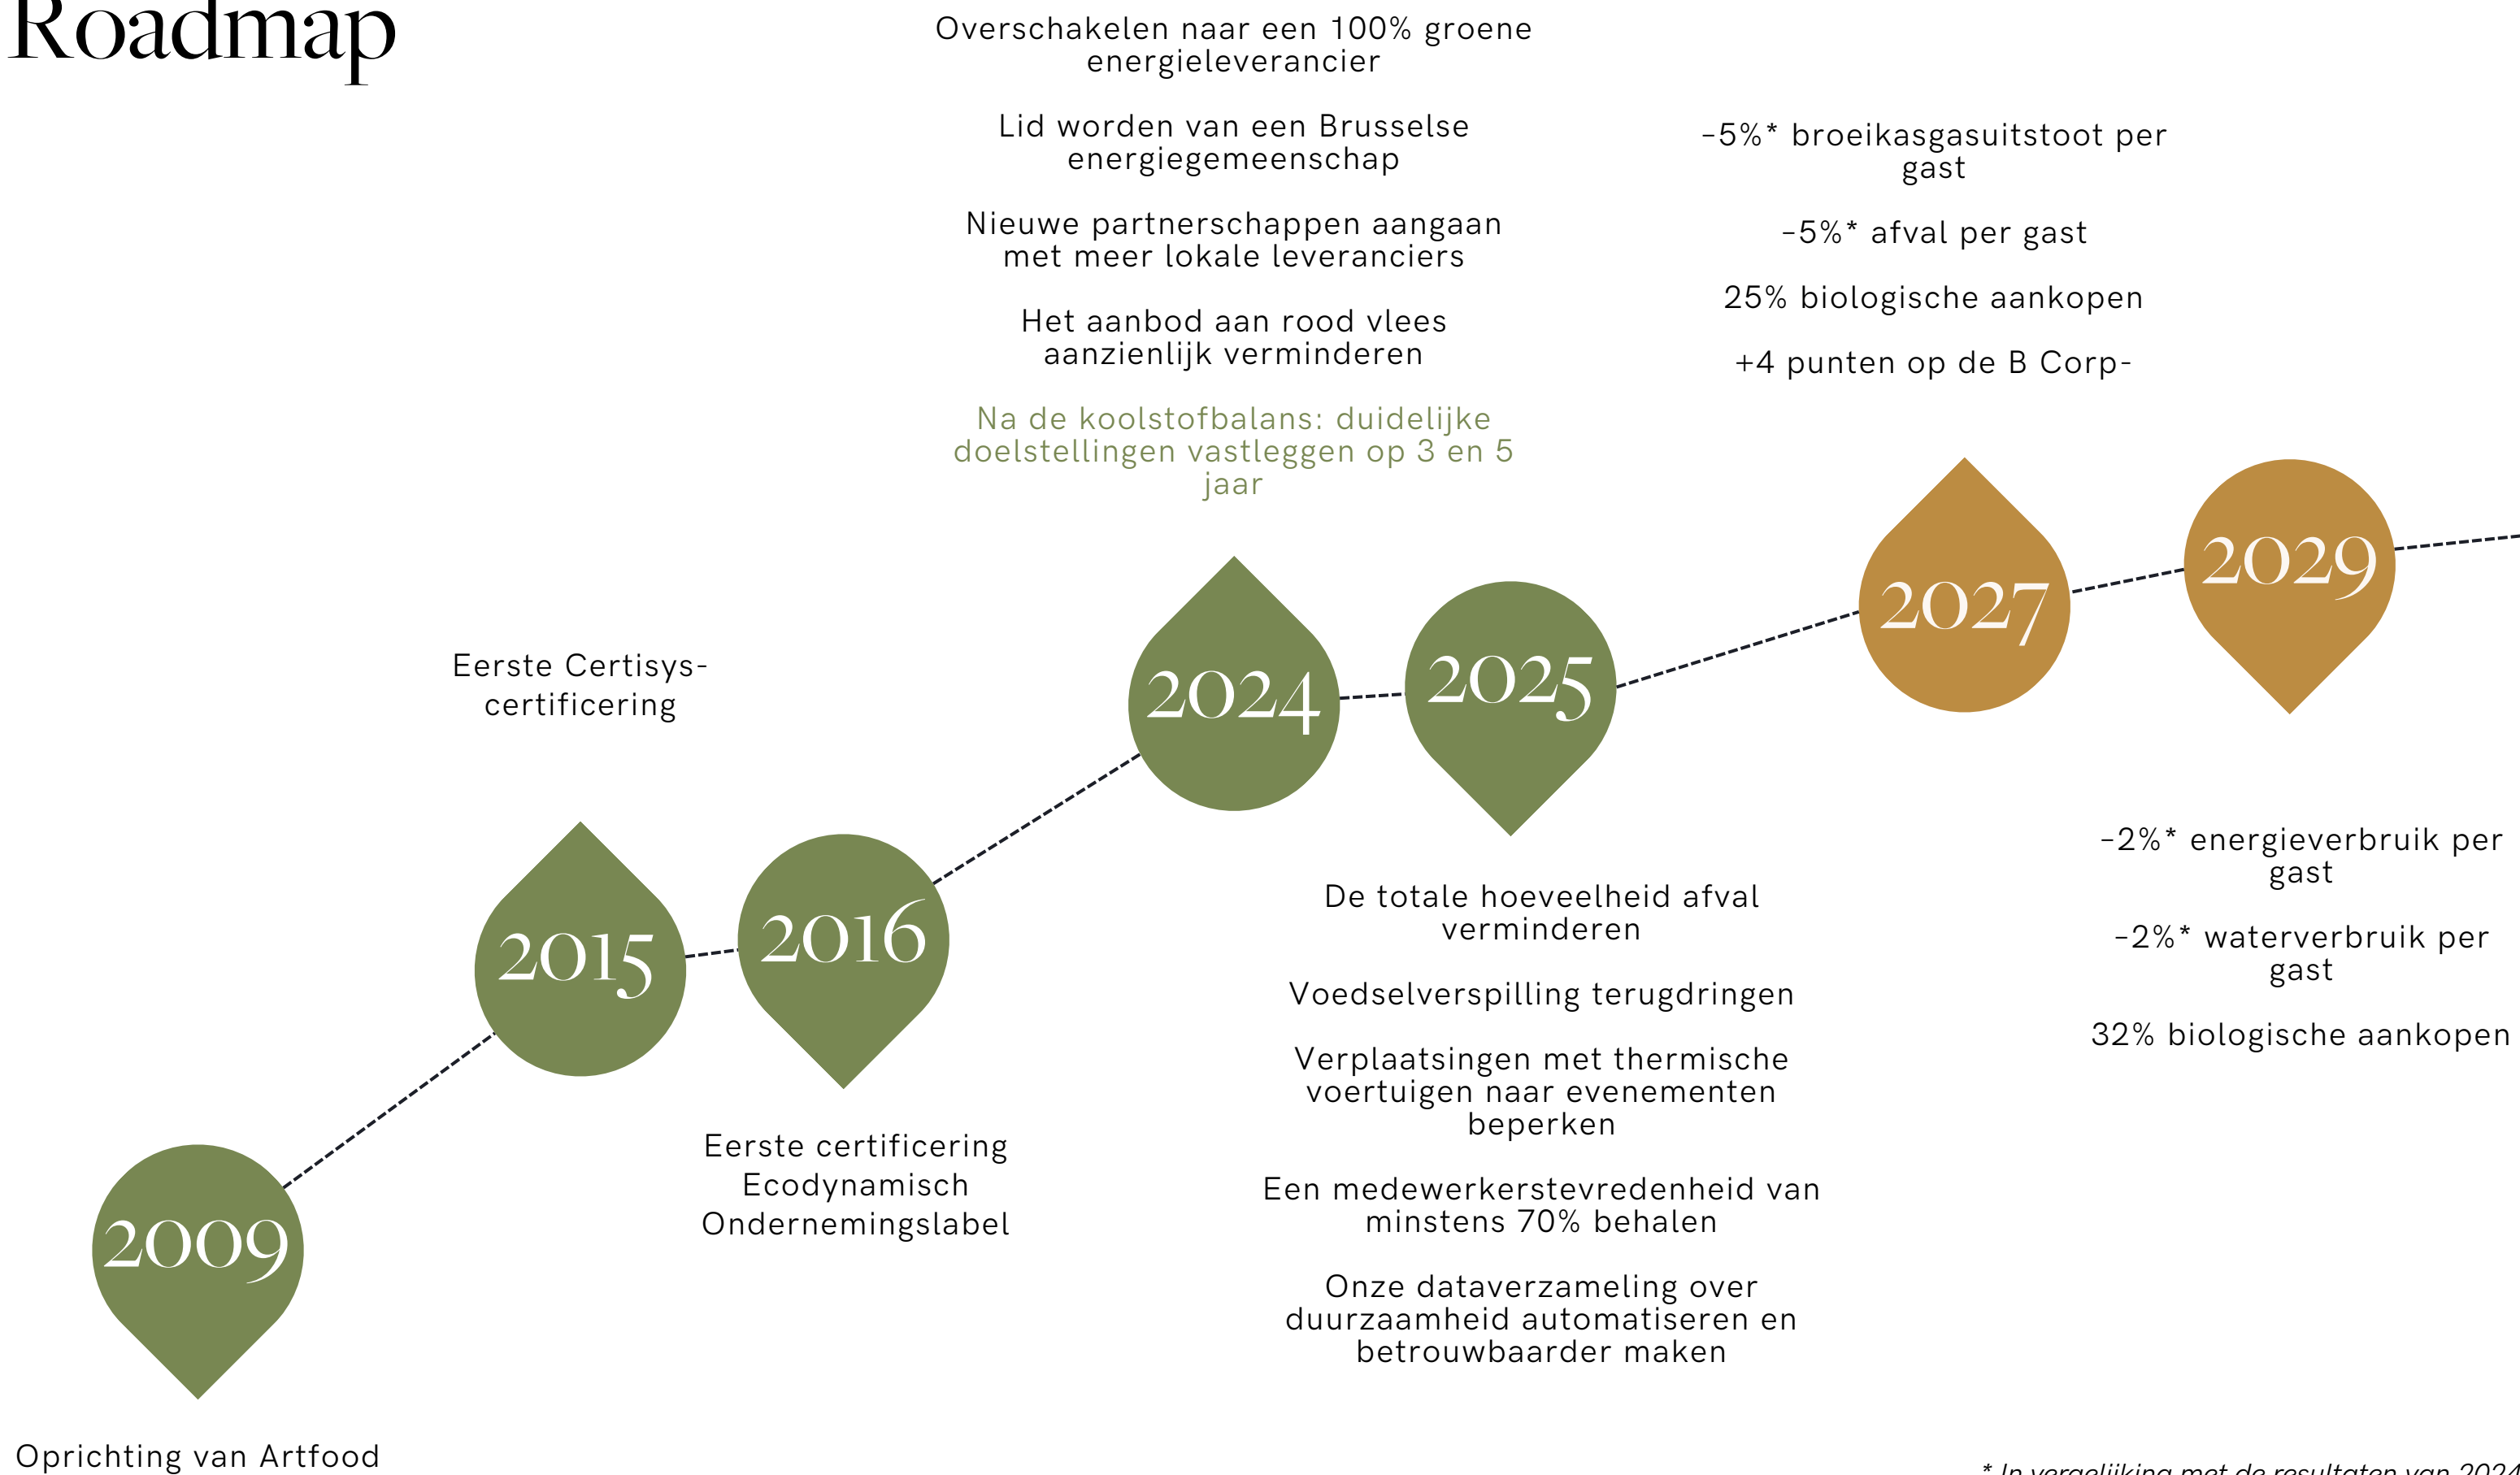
Roadmap

2009

Oprichting van Artfood

2015

Eerste Certisys-certificering

2016

Eerste certificering Ecodynamisch Ondernemingslabel

2024

Overschakelen naar een 100% groene energieleverancier

Lid worden van een Brusselse energiegemeenschap

Nieuwe partnerschappen aangaan met meer lokale leveranciers

Het aanbod aan rood vlees aanzienlijk verminderen

Na de koolstofbalans: duidelijke doelstellingen vastleggen op 3 en 5 jaar

2025

De totale hoeveelheid afval verminderen

Voedselverspilling terugdringen

Verplaatsingen met thermische voertuigen naar evenementen beperken

Een medewerkerstevredenheid van minstens 70% behalen

Onze dataverzameling over duurzaamheid automatiseren en betrouwbaarder maken

2027

-5%* broeikasgasuitstoot per gast

-5%* afval per gast

25% biologische aankopen

+4 punten op de B Corp-

2029

-2%* energieverbruik per gast

-2%* waterverbruik per gast

32% biologische aankopen

* In vergelijking met de resultaten van 2024